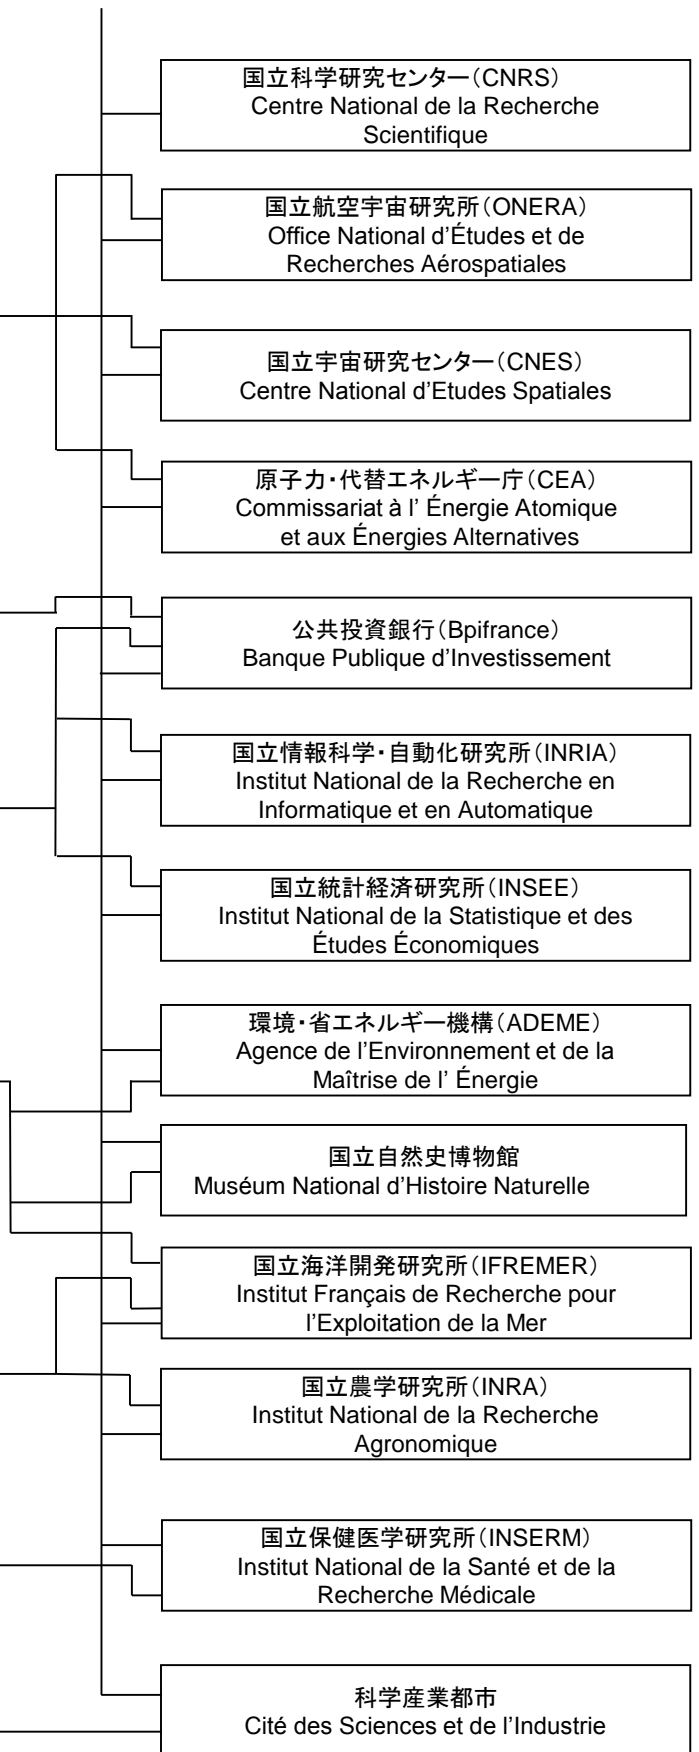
国立科学研究センター(CNRS)
Centre National de la Recherche Scientifique

国立航空宇宙研究所(ONERA)
Office National d'Études et de Recherches Aérospatiales

国立宇宙研究センター(CNES)
Centre National d'Etudes Spatiales

原子力・代替エネルギー庁(CEA)
Commissariat à l' Énergie Atomique et aux Énergies Alternatives

公共投資銀行(Bpifrance)
Banque Publique d'Investissement

国立情報科学・自動化研究所(INRIA)
Institut National de la Recherche en Informatique et en Automatique

国立統計経済研究所(INSEE)
Institut National de la Statistique et des Études Économiques

環境・省エネルギー機構(ADEME)
Agence de l'Environnement et de la Maîtrise de l' Énergie

国立自然史博物館
Muséum National d'Histoire Naturelle

国立海洋開発研究所(IFREMER)
Institut Français de Recherche pour l'Exploitation de la Mer

国立農学研究所(INRA)
Institut National de la Recherche Agronomique

国立保健医学研究所(INSERM)
Institut National de la Santé et de la Recherche Médicale

科学産業都市
Cité des Sciences et de l'Industrie